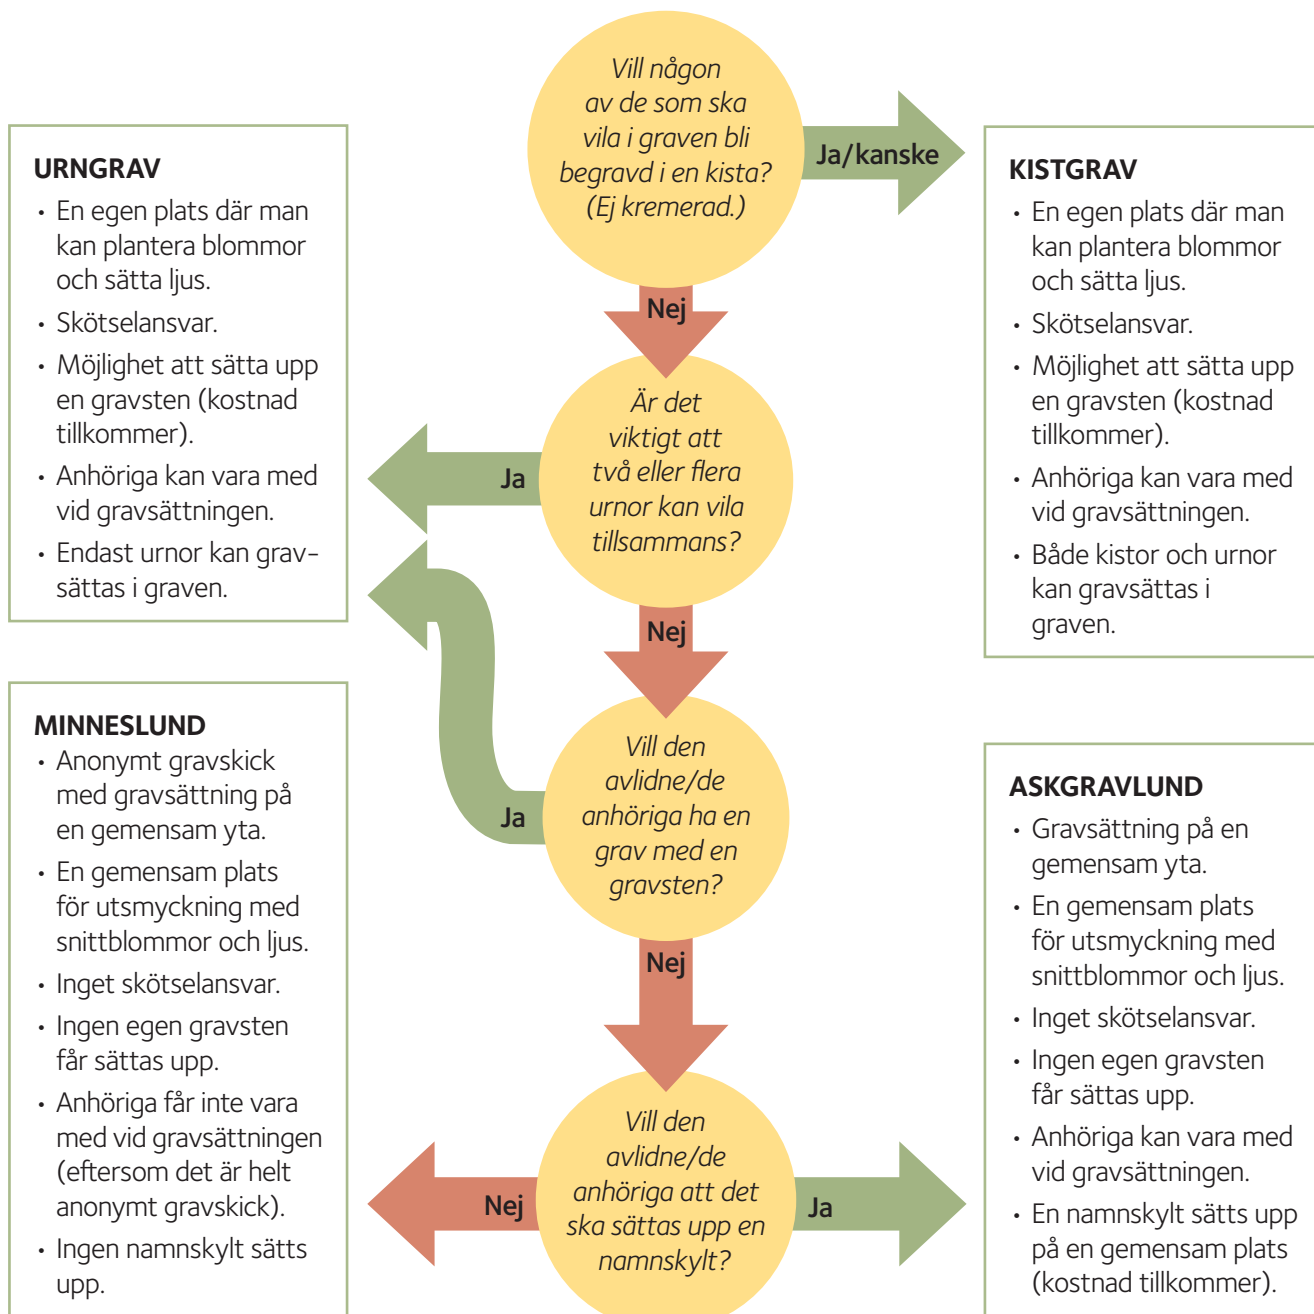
Vill någon av de som ska vila i graven bli begravd i en kista? (Ej kremerad.)

Ja/kanske

KISTGRAV
• En egen plats där man kan plantera blommor och sätta ljus.
• Skötselansvar.
• Möjlighet att sätta upp en gravsten (kostnad tillkommer).
• Anhöriga kan vara med vid gravsättningen.
• Både kistor och urnor kan gravsättas i graven.

Nej

URNGRAV
• En egen plats där man kan plantera blommor och sätta ljus.
• Skötselansvar.
• Möjlighet att sätta upp en gravsten (kostnad tillkommer).
• Anhöriga kan vara med vid gravsättningen.
• Endast urnor kan gravsättas i graven.

Ja

Är det viktigt att två eller flera urnor kan vila tillsammans?

Nej

Ja

Vill den avlidne/de anhöriga ha en grav med en gravsten?

MINNESLUND
• Anonymt gravskick med gravsättning på en gemensam yta.
• En gemensam plats för utsmyckning med snittblommor och ljus.
• Inget skötselansvar.
• Ingen egen gravsten får sättas upp.
• Anhöriga får inte vara med vid gravsättningen (eftersom det är helt anonymt gravskick).
• Ingen namnskylt sätts upp.

Nej

Nej

Vill den avlidne/de anhöriga att det ska sättas upp en namnskylt?

Ja

ASKGRAVLUND
• Gravsättning på en gemensam yta.
• En gemensam plats för utsmyckning med snittblommor och ljus.
• Inget skötselansvar.
• Ingen egen gravsten får sättas upp.
• Anhöriga kan vara med vid gravsättningen.
• En namnskylt sätts upp på en gemensam plats (kostnad tillkommer).